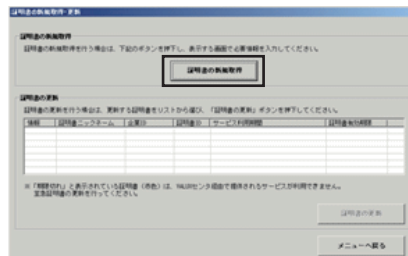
証明書の新規取得・更新

証明書の新規取得

証明書の新規取得を行う場合は、下記のボタンを押下し、表示する画面で必要情報を入力してください。

証明書の新規取得

証明書の更新

証明書の更新を行う場合は、更新する証明書をリストから選択し、「証明書の更新」ボタンを押下してください。

| 状態 | 証明書ニックネーム | 企業ID | 証明書ID | サービス利用期間 | 証明書有効期限 |
|---|---|---|---|---|---|
| | | | | | |

※「期限切れ」と表示されている証明書（赤色）は、NACCSセンタ経由で提供されるサービスが利用できません。
至急証明書の更新を行ってください。

証明書の更新

メニューへ戻る